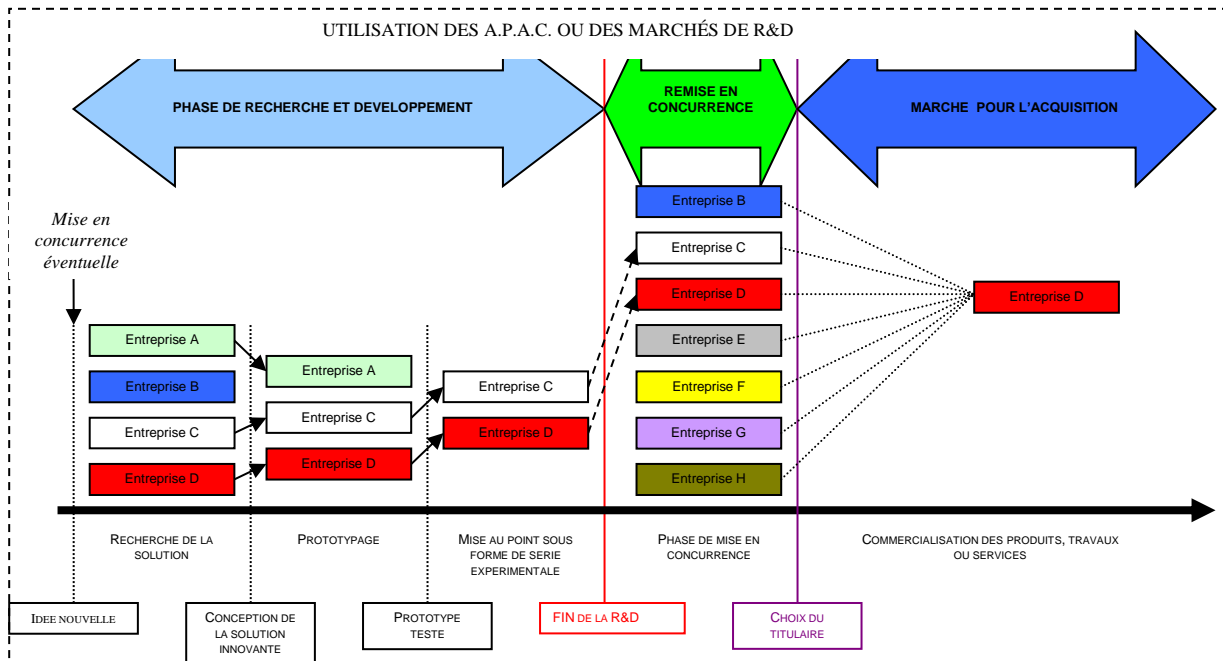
UTILISATION DES A.P.A.C. OU DES MARCHÉS DE R&D

PHASE DE RECHERCHE ET DEVELOPPEMENT

REMISE EN CONCURRENCE

MARCHE POUR L'ACQUISITION

Mise en concurrence éventuelle

Entreprise A

Entreprise B

Entreprise C

Entreprise D

Entreprise A

Entreprise C

Entreprise D

Entreprise C

Entreprise D

Entreprise B

Entreprise C

Entreprise D

Entreprise E

Entreprise F

Entreprise G

Entreprise H

Entreprise D

RECHERCHE DE LA SOLUTION

PROTOTYPAGE

MISE AU POINT SOUS FORME DE SERIE EXPERIMENTALE

PHASE DE MISE EN CONCURRENCE

COMMERCIALISATION DES PRODUITS, TRAVAUX OU SERVICES

IDEE NOUVELLE

CONCEPTION DE LA SOLUTION INNOVANTE

PROTOTYPE TESTE

FIN DE LA R&D

CHOIX DU TITULAIRE